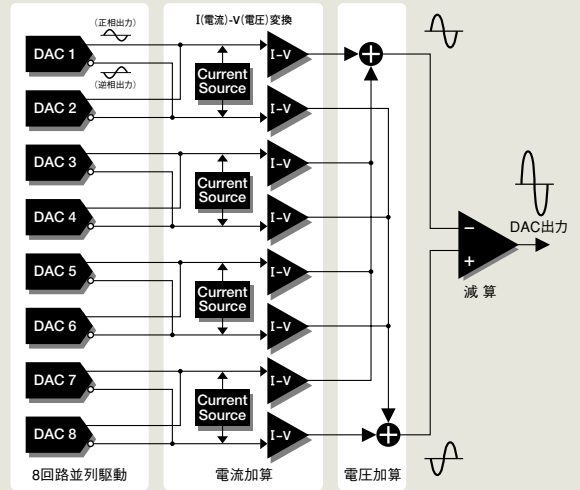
I(電流)-V(電圧)変換

DAC 1
(正相出力)
(逆相出力)
DAC 2
DAC 3
DAC 4
DAC 5
DAC 6
DAC 7
DAC 8

Current Source
Current Source
Current Source
Current Source

I-V
I-V
I-V
I-V
I-V
I-V
I-V
I-V

−
+
DAC出力
減 算

8回路並列駆動
電流加算
電圧加算